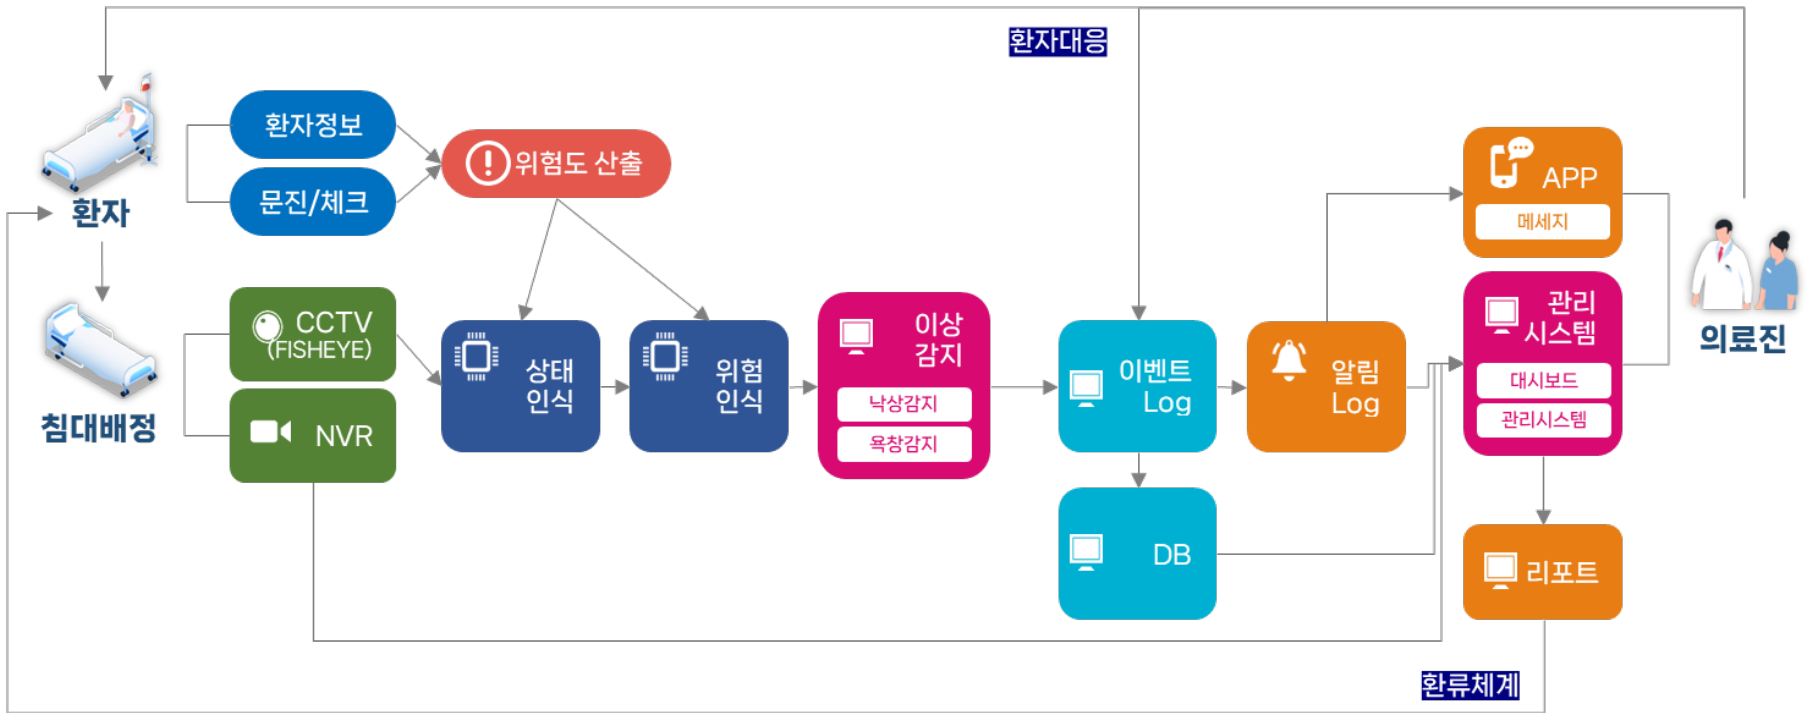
환자대응

환자

침대배정

환자정보

문진/체크

위험도 산출

CCTV (FISHEYE)

NVR

상태 인식

위험 인식

이상 감지

낙상감지

욕창감지

이벤트 Log

DB

알림 Log

APP

메세지

관리 시스템

대시보드

관리시스템

리포트

의료진

환류체계